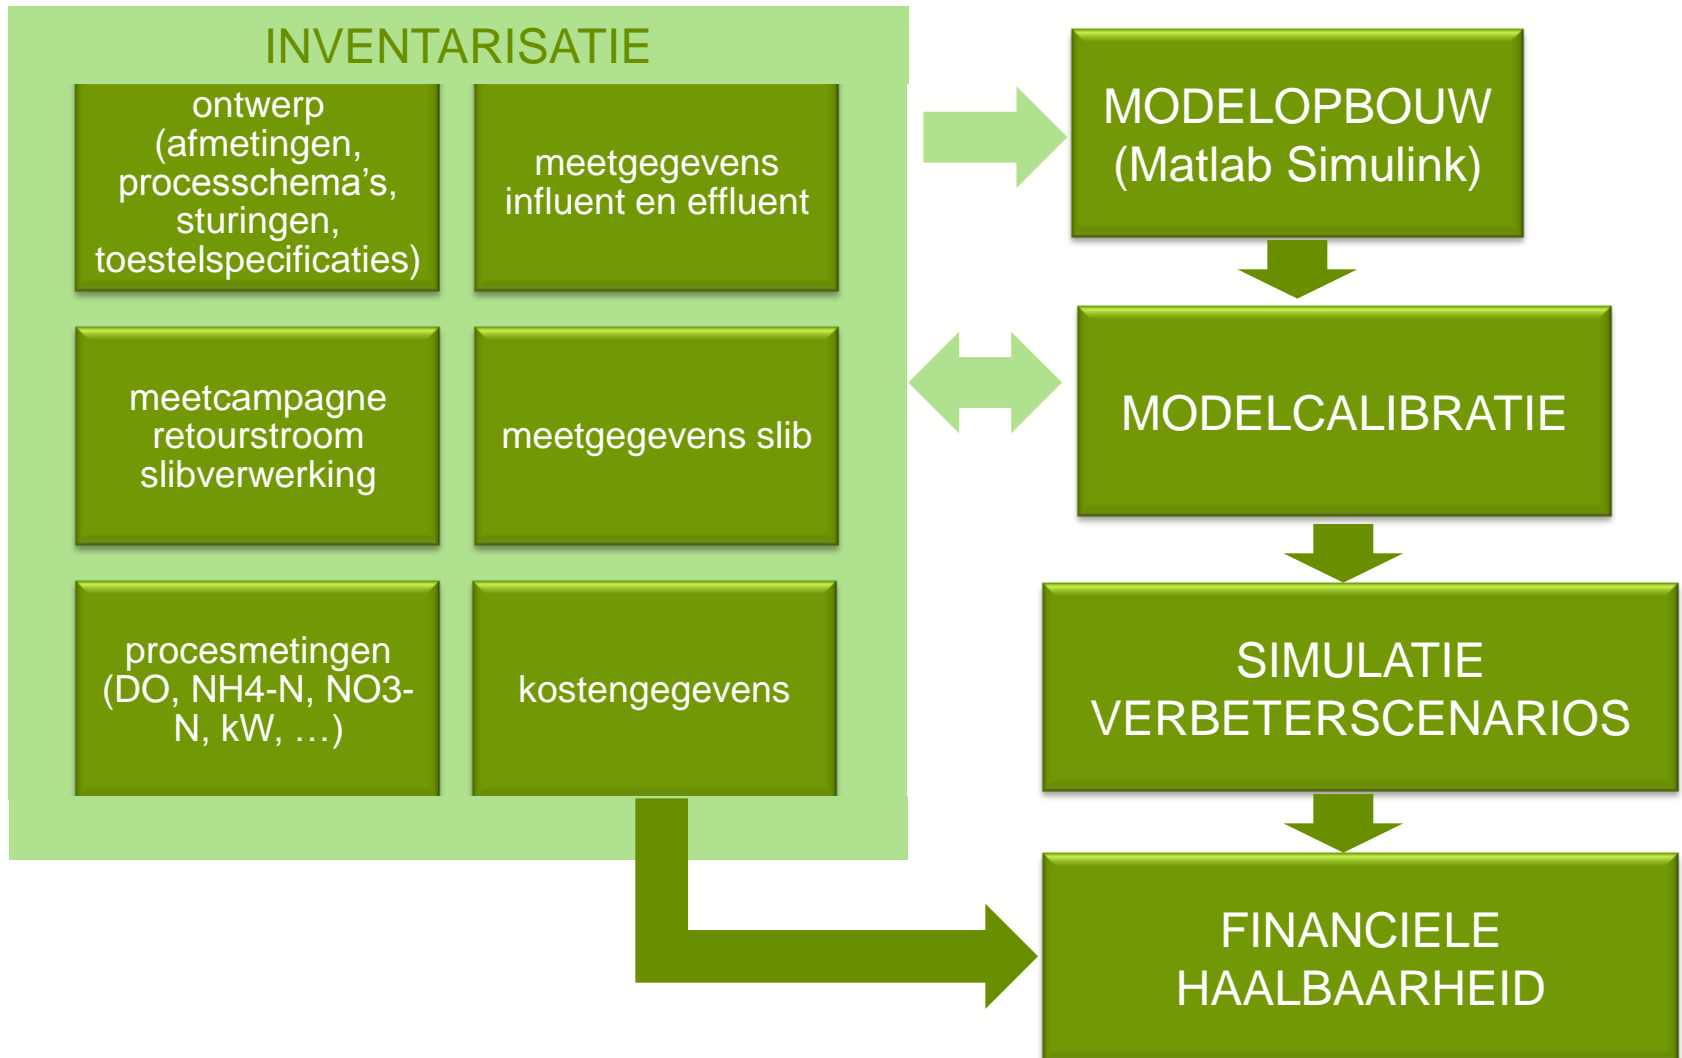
INVENTARISATIE

ontwerp (afmetingen, processchema's, sturingen, toestelspecificaties)

meetgegevens influent en effluent

meetcampagne retourstroom slibverwerking

meetgegevens slib

procesmetingen (DO, NH4-N, NO3-N, kW, …)

kostengegevens

MODELOPBOUW (Matlab Simulink)

MODELCALIBRATIE

SIMULATIE VERBETERSCENARIOS

FINANCIELE HAALBAARHEID